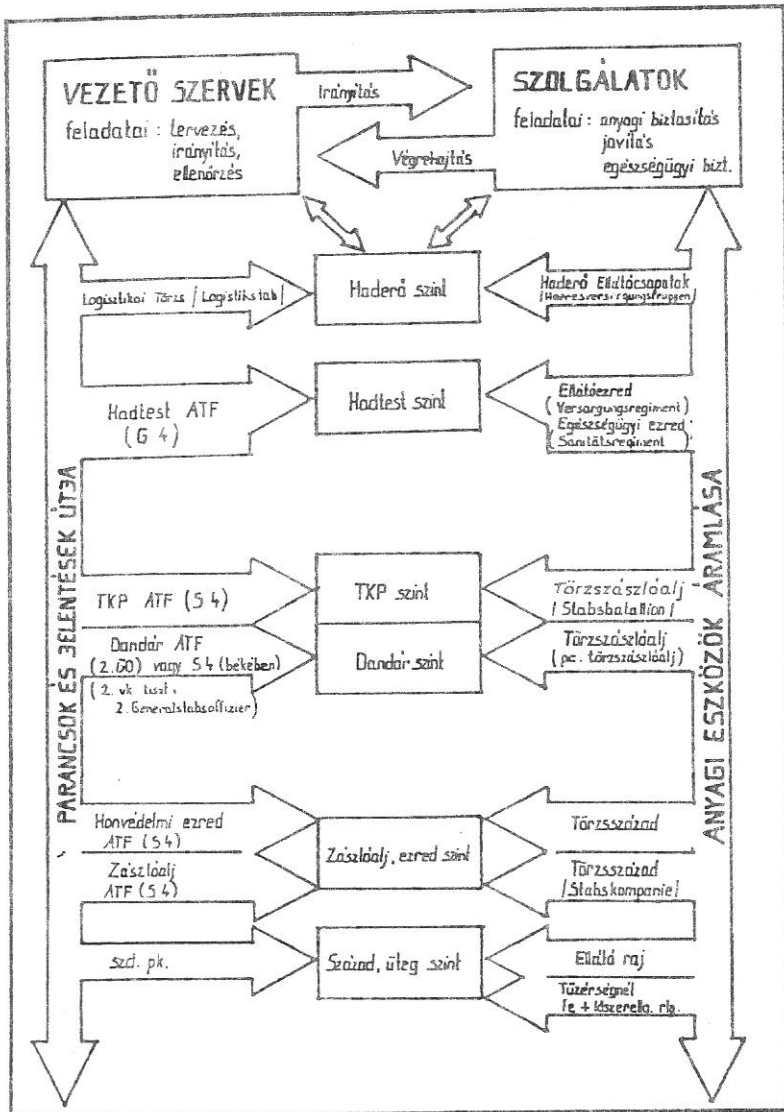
VEZETŐ SZERVEK
feladatai: tervezés, irányítás, ellenőrzés

Irányítás

Végrehajtás

SZOLGÁLATOK
feladatai: anyagi biztosítás javítás egészségügyi bizt.

Logisztikai Törzs / Logistikstab /

Haderő szint

Haderő Ellátócsapatok (Heeresversorgungstruppen)

Hadtest ATF (G 4)

Hadtest szint

Ellátóezred (Versorgungsregiment)
Egészségügyi ezred (Sanitätsregiment)

PARANCSOK ÉS JELENTÉSEK ÚTJA

ANYAGI ESZKÖZÖK ÁRAMLÁSA

TKP ATF (S 4)

TKP szint

Törzszászlóalj / Stabsbataillon /

Dandár ATF (2.GO) vagy S 4 (békében)
( 2. vk tiszt, 2. Generalstabsoffizier)

Dandár szint

Törzszászlóalj (pc. törzszászlóalj)

Honvédelmi ezred ATF (S 4)

Zászlóalj ATF (S 4)

Zászlóalj, ezred szint

Törzsszázad

Törzsszázad / Stabskompanie /

szd. pk.

Század, üteg szint

Ellátó raj

Tüzérségnél fe + lőszerellá. rja.